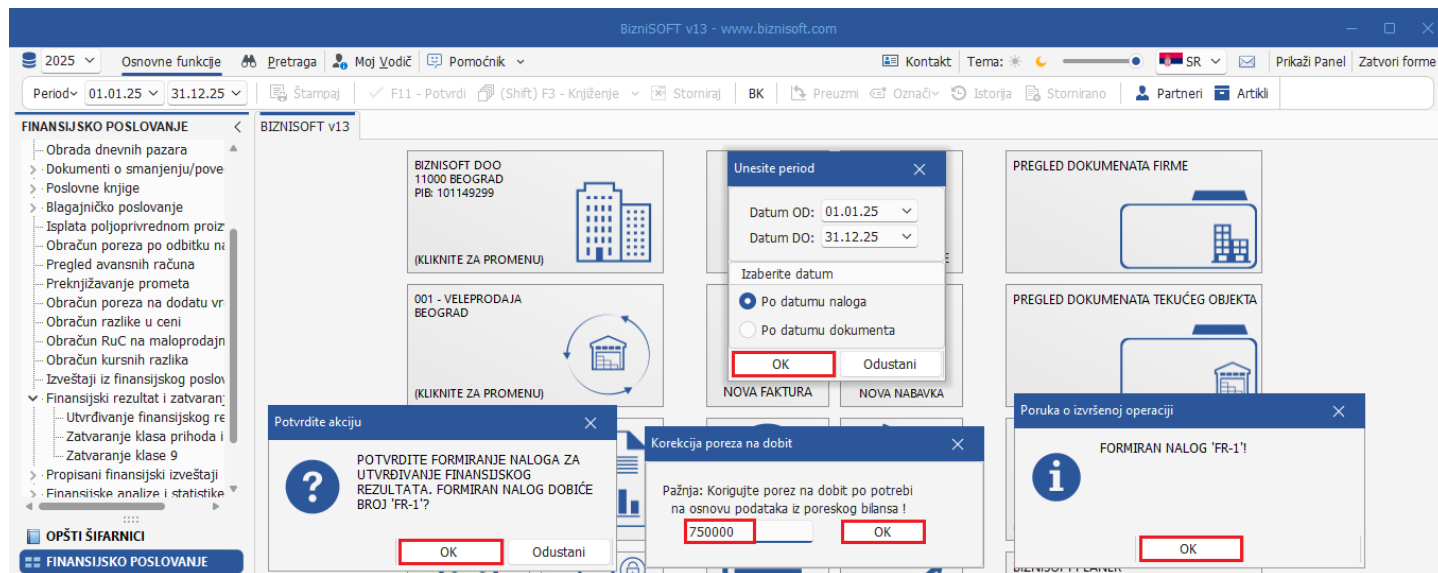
BizniSOFT v13 - www.biznisoft.com

2025 Osnovne funkcije Pretraga Moj Vodič Pomoćnik Kontakt Tema: SR Prikaži Panel Zatvori forme

Period 01.01.25 31.12.25 Štampaj F11 - Potvrdi (Shift) F3 - Knjiženje Storniraj BK Preuzmi Označi Istorija Stornirano Partneri Artikli

FINANSIJSKO POSLOVANJE
Obrada dnevnih pazara
Dokumenti o smanjenju/pove
Poslovne knjige
Blagajničko poslovanje
Isplata poljoprivrednom proiz
Obračun poreza po odbitku na
Pregled avansnih računa
Preknjižavanje prometa
Obračun poreza na dodatu vr
Obračun razlike u ceni
Obračun RuC na maloprodajn
Obračun kursnih razlika
Izveštaji iz finansijskog poslov
Finansijski rezultat i zatvaranj
Utvrđivanje finansijskog re
Zatvaranje klasa prihoda i
Zatvaranje klase 9
Propisani finansijski izveštaji
Finansijske analize i statistike
OPŠTI ŠIFARNICI
FINANSIJSKO POSLOVANJE

BIZNISOFT v13

BIZNISOFT DOO
11000 BEOGRAD
PIB: 101149299
(KLIKNITE ZA PROMENU)

001 - VELEPRODAJA
BEOGRAD
(KLIKNITE ZA PROMENU)

NOVA FAKTURA
NOVA NABAVKA

PREGLED DOKUMENATA FIRME
PREGLED DOKUMENATA TEKUĆEG OBJEKTA

Unesite period
Datum OD: 01.01.25
Datum DO: 31.12.25
Izaberite datum
Po datumu naloga
Po datumu dokumenta
OK
Odustani

Potvrdite akciju
POTVRDITE FORMIRANJE NALOGA ZA UTVRĐIVANJE FINANSIJSKOG REZULTATA. FORMIRAN NALOG DOBIĆE BROJ 'FR-1'?
OK
Odustani

Korekcija poreza na dobit
Pažnja: Korigujte porez na dobit po potrebi na osnovu podataka iz poreskog bilansa !
750000
OK

Poruka o izvršenoj operaciji
FORMIRAN NALOG 'FR-1'!
OK